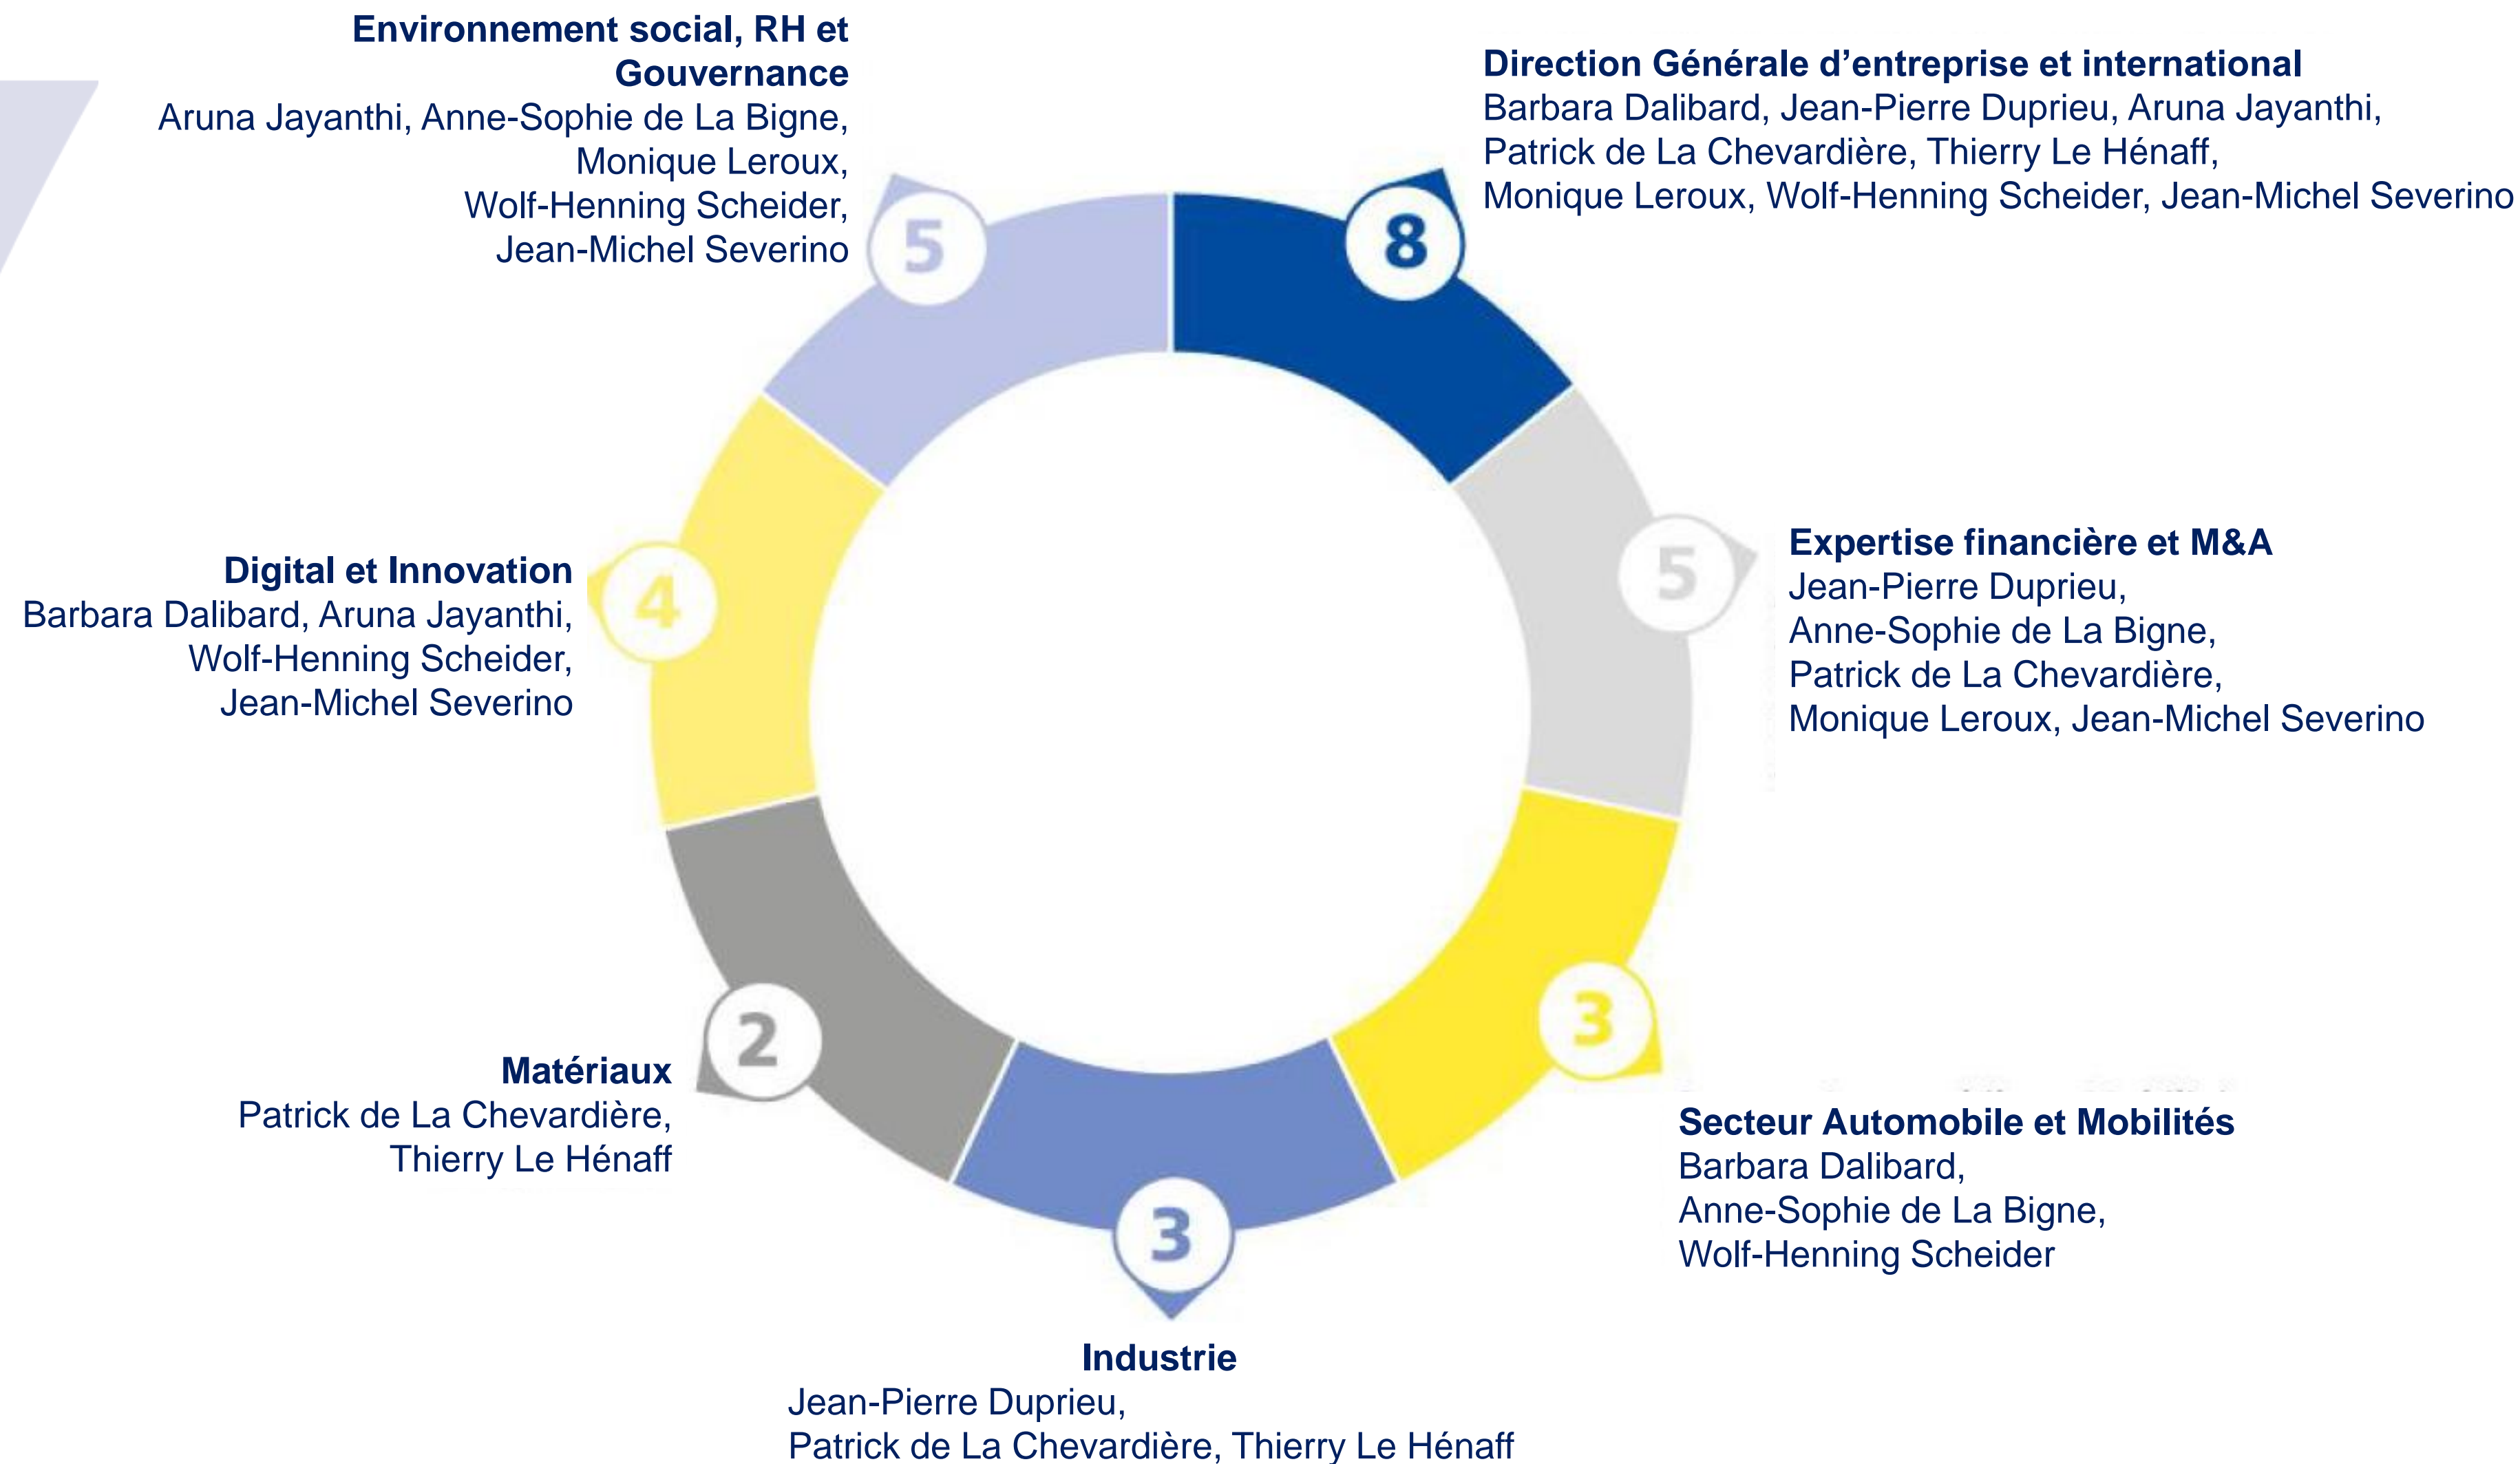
Environnement social, RH et Gouvernance
Aruna Jayanthi, Anne-Sophie de La Bigne, Monique Leroux, Wolf-Henning Scheider, Jean-Michel Severino

5

Direction Générale d'entreprise et international
Barbara Dalibard, Jean-Pierre Duprieu, Aruna Jayanthi, Patrick de La Chevardière, Thierry Le Hénaff, Monique Leroux, Wolf-Henning Scheider, Jean-Michel Severino

8

Digital et Innovation
Barbara Dalibard, Aruna Jayanthi, Wolf-Henning Scheider, Jean-Michel Severino

4

5

Expertise financière et M&A
Jean-Pierre Duprieu, Anne-Sophie de La Bigne, Patrick de La Chevardière, Monique Leroux, Jean-Michel Severino

2

Matériaux
Patrick de La Chevardière, Thierry Le Hénaff

3

Secteur Automobile et Mobilités
Barbara Dalibard, Anne-Sophie de La Bigne, Wolf-Henning Scheider

3

Industrie
Jean-Pierre Duprieu, Patrick de La Chevardière, Thierry Le Hénaff